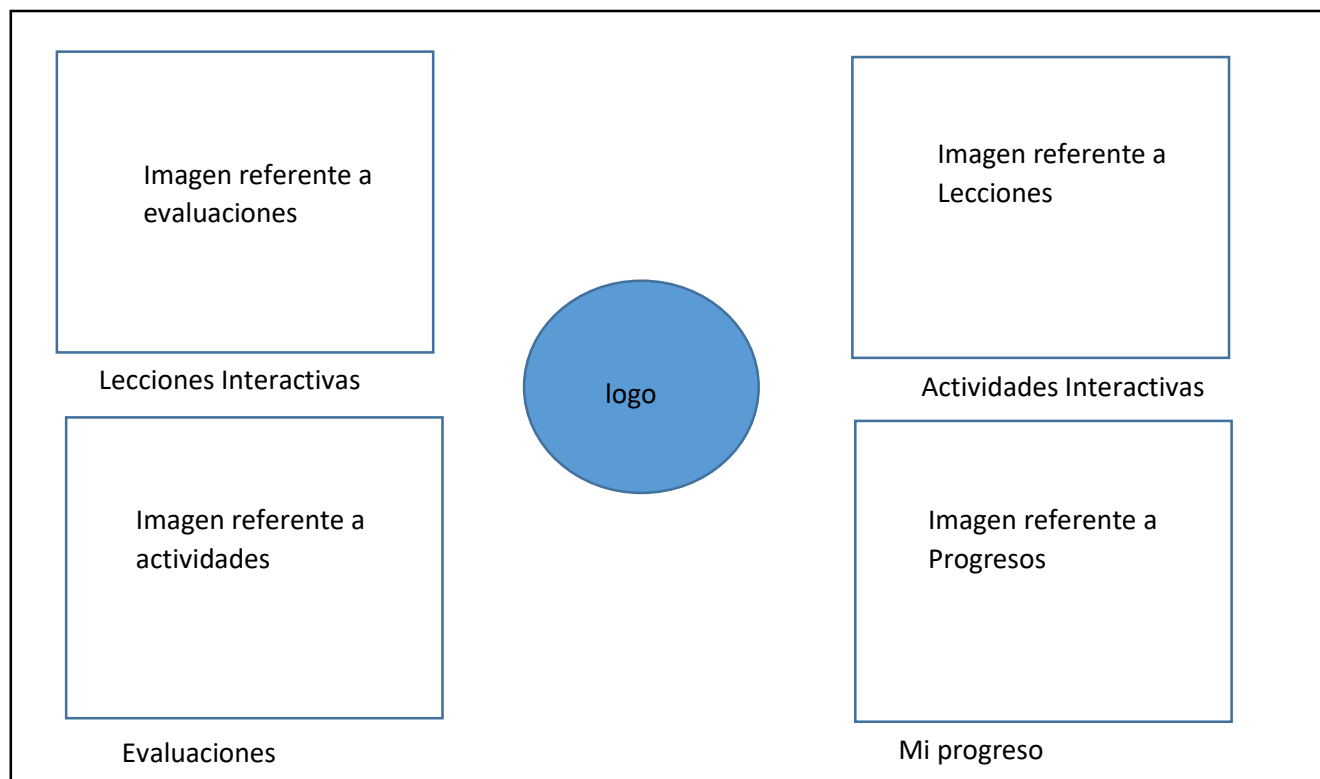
Imagen referente a evaluaciones

Lecciones Interactivas

Imagen referente a Lecciones

Actividades Interactivas

logo

Imagen referente a actividades

Evaluaciones

Imagen referente a Progresos

Mi progreso